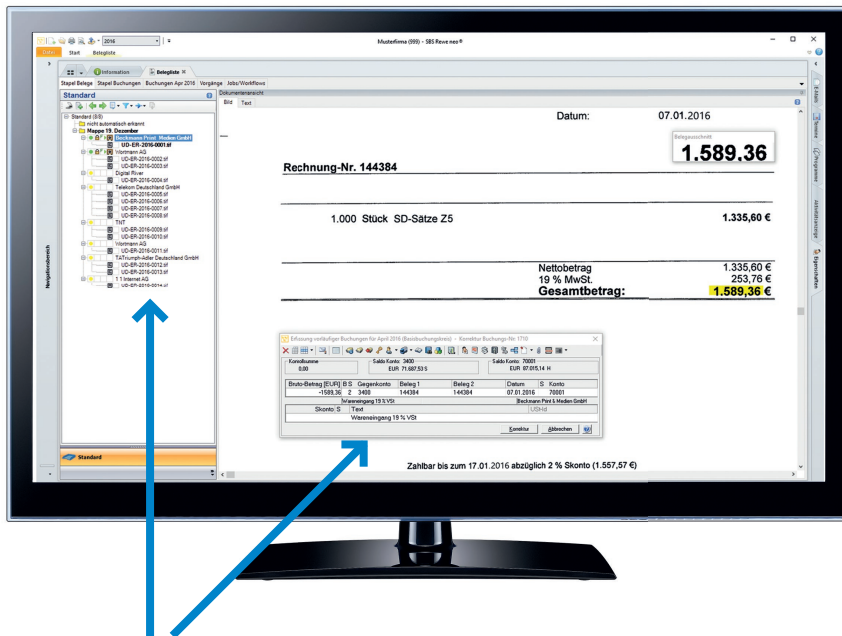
2016

Musterfirma (999) - SBS Rewe neo®

Datei Start Belegliste

Information Belegliste

Stapel Belege Stapel Buchungen Buchungen Apr 2016 Vorgänge Jobs/Workflows

Standard

Dokumentenansicht

Bild Text

Standard (BS)
nicht automatisch erkannt
Mappe 19. Dezember
Beckmann Print & Medien GmbH
UD-ER-2016-0001.tif
Wortmann AG
UD-ER-2016-0002.tif
UD-ER-2016-0003.tif
Digital River
UD-ER-2016-0004.tif
Telekom Deutschland GmbH
UD-ER-2016-0005.tif
UD-ER-2016-0006.tif
UD-ER-2016-0007.tif
UD-ER-2016-0008.tif
TNT
UD-ER-2016-0009.tif
UD-ER-2016-0010.tif
Wortmann AG
UD-ER-2016-0011.tif
TATriumph-Adler Deutschland GmbH
UD-ER-2016-0012.tif
UD-ER-2016-0013.tif
1 1 Internet AG
UD-ER-2016-0014.tif

Standard

Navigationsbereich

Datum: 07.01.2016

Belegausschnitt
1.589,36

Rechnung-Nr. 144384

1.000 Stück SD-Sätze Z5 1.335,60 €

Nettobetrag 1.335,60 €
19 % MwSt. 253,76 €
Gesamtbetrag: 1.589,36 €

Erfassung vorläufiger Buchungen für April 2016 (Basisbuchungskreis) - Korrektur Buchungs-Nr. 1710

Kontrollsumme 0,00
Saldo Konto: 3400 EUR 71.687,53 S
Saldo Konto: 70001 EUR 87.015,14 H

| Brutto-Betrag [EUR] | B | S | Gegenkonto | Beleg 1 | Beleg 2 | Datum | S | Konto |
|---|---|---|---|---|---|---|---|---|
| -1589,36 | 2 | | 3400 | 144384 | 144384 | 07.01.2016 | | 70001 |

Wareneingang 19 % VSt
Beckmann Print & Medien GmbH
Skonto S Text USt-Id
Wareneingang 19 % VSt

Korrektur Abbrechen

Zahlbar bis zum 17.01.2016 abzüglich 2 % Skonto (1.557,57 €)

E-Mails Notizen Programme Aktenstruktur Eigenschaften